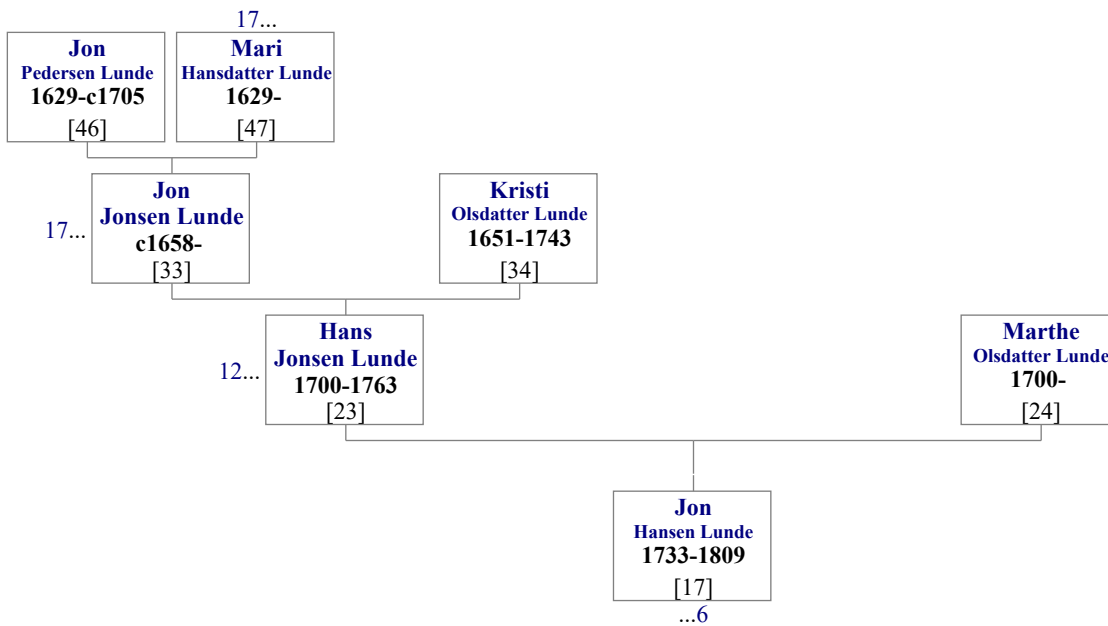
17...

Jon
Pedersen Lunde
1629-c1705
[46]

Mari
Hansdatter Lunde
1629-
[47]

17...

Jon
Jonsen Lunde
c1658-
[33]

Kristi
Olsdatter Lunde
1651-1743
[34]

12...

Hans
Jonsen Lunde
1700-1763
[23]

Marthe
Olsdatter Lunde
1700-
[24]

Jon
Hansen Lunde
1733-1809
[17]

...6